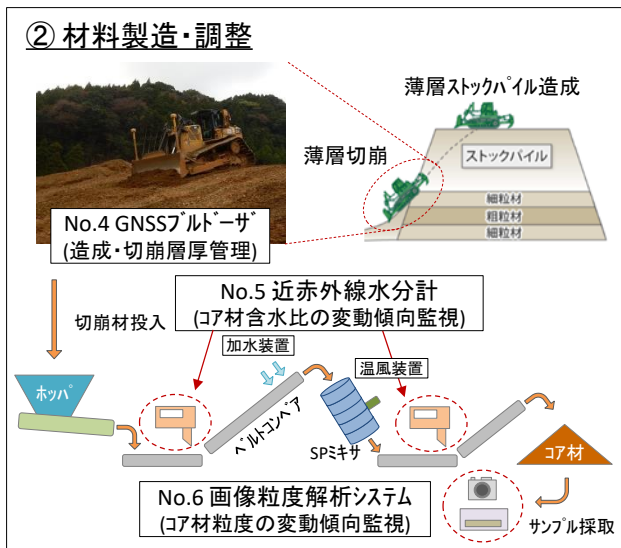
② 材料製造・調整

薄層ストックパイル造成

薄層切崩

ストックパイル

細粒材

粗粒材

細粒材

No.4 GNSSブルドーザ
(造成・切崩層厚管理)

切崩材投入

No.5 近赤外線水分計
(コア材含水比の変動傾向監視)

加水装置

温風装置

ホッパ

ベルトコンベア

SPミキサ

コア材

No.6 画像粒度解析システム
(コア材粒度の変動傾向監視)

サンプル採取